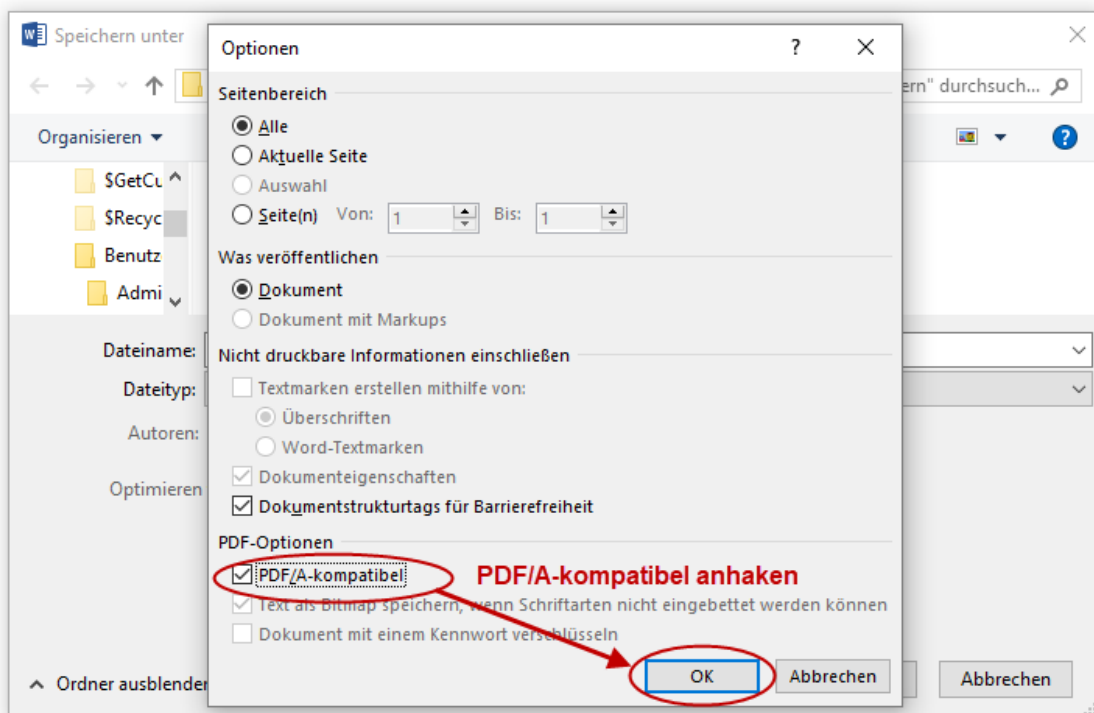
Speichern unter

ern" durchsuch...

Organisieren ▾

$GetCu
$Recyc
Benutz
Admi

Dateiname:
Dateityp:
Autoren:
Optimieren

Ordner ausblenden

Abbrechen

Optionen ? ×

Seitenbereich
Alle
Aktuelle Seite
Auswahl
Seite(n) Von: 1 Bis: 1

Was veröffentlichen
Dokument
Dokument mit Markups

Nicht druckbare Informationen einschließen
Textmarken erstellen mithilfe von:
Überschriften
Word-Textmarken
Dokumenteigenschaften
Dokumentstrukturtags für Barrierefreiheit

PDF-Optionen
PDF/A-kompatibel
PDF/A-kompatibel anhaken
Text als Bitmap speichern, wenn Schriftarten nicht eingebettet werden können
Dokument mit einem Kennwort verschlüsseln

OK
Abbrechen